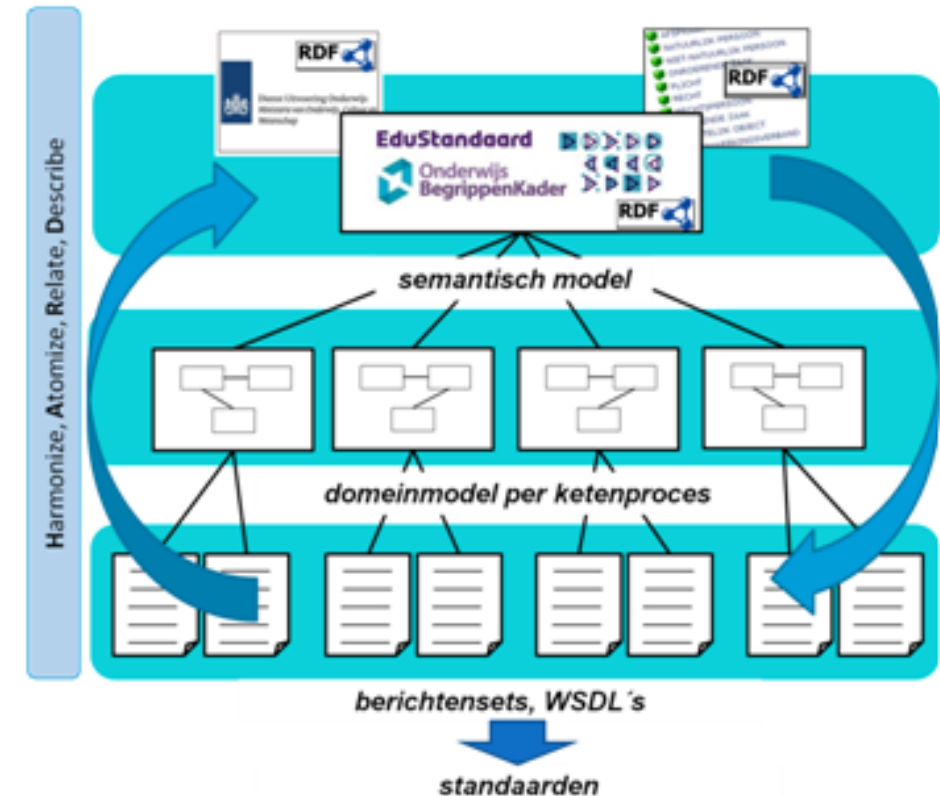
Harmonize, Atomize, Relate, Describe

RDF

Dienst Uitvoering Onderwijs
Ministerie van Onderwijs, Cultuur en Wetenschap

RDF

NATUURLIJK PERSOON
NIET-NATUURLIJK PERSOON
PLICHT
RECHT
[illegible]

EduStandaard
Onderwijs BegrippenKader

RDF

semantisch model

domeinmodel per ketenproces

berichtensets, WSDL´s

standaarden